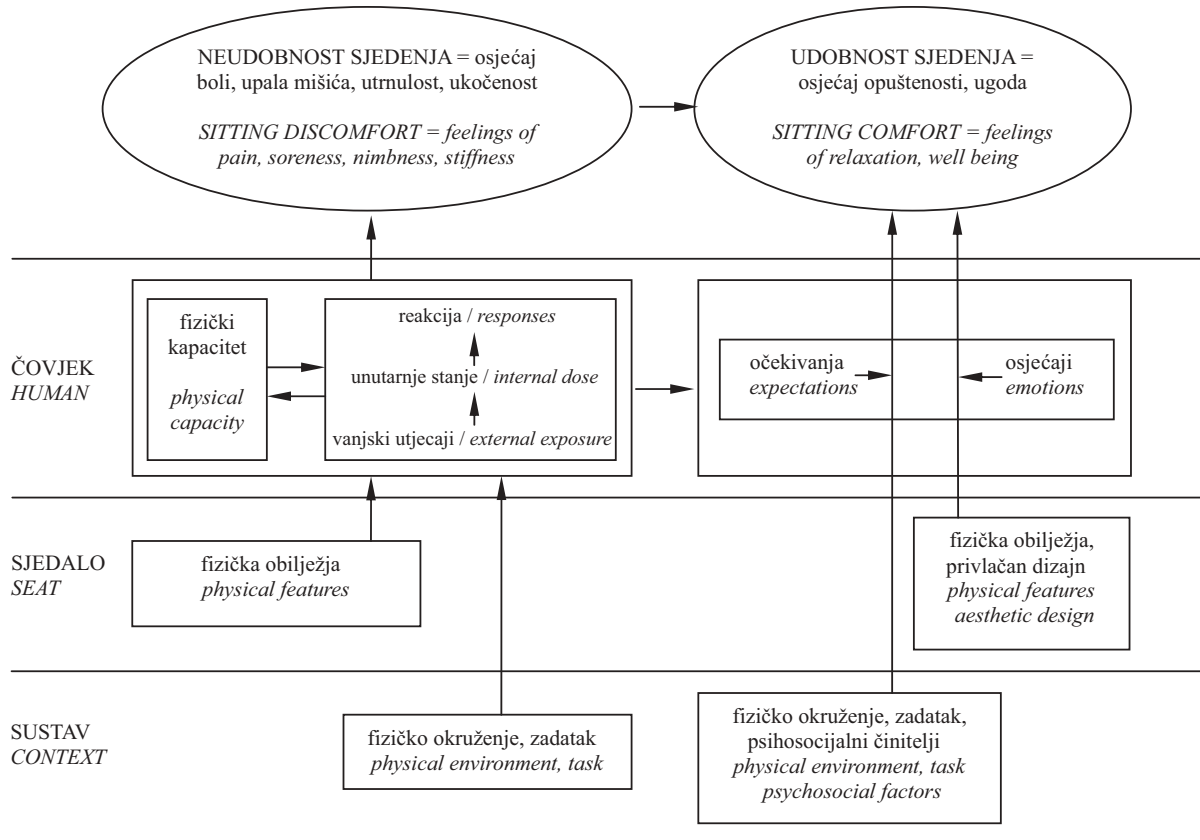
NEUDOBNOST SJEDENJA = osjećaj boli, upala mišića, utrnulost, ukočenost

*SITTING DISCOMFORT = feelings of pain, soreness, nimbness, stiffness*

UDOBNOST SJEDENJA = osjećaj opuštenosti, ugoda

*SITTING COMFORT = feelings of relaxation, well being*

ČOVJEK
*HUMAN*

fizički kapacitet

*physical capacity*

reakcija / *responses*

unutarnje stanje / *internal dose*

vanjski utjecaji / *external exposure*

očekivanja
*expectations*

osjećaji
*emotions*

SJEDALO
*SEAT*

fizička obilježja
*physical features*

fizička obilježja, privlačan dizajn
*physical features aesthetic design*

SUSTAV
*CONTEXT*

fizičko okruženje, zadatak
*physical environment, task*

fizičko okruženje, zadatak, psihosocijalni činitelji
*physical environment, task psychosocial factors*